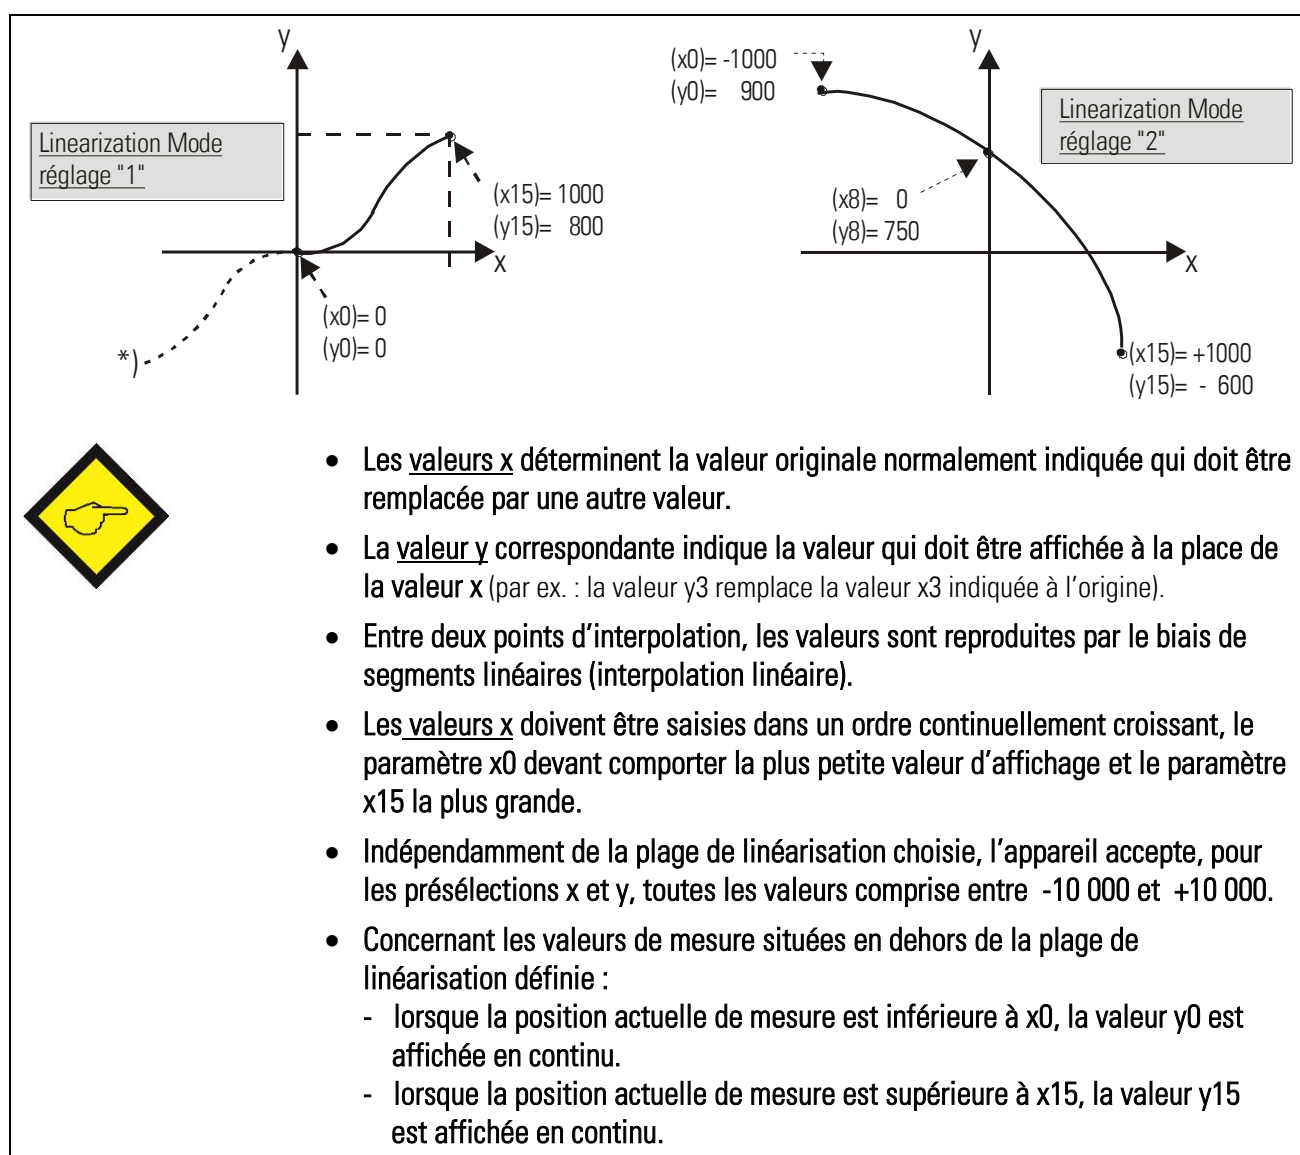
Linearization Mode
réglage "1"

y

(x15)= 1000
(y15)= 800

x

(x0)= 0
(y0)= 0

*)

(x0)= -1000
(y0)= 900

y

Linearization Mode
réglage "2"

(x8)= 0
(y8)= 750

x

(x15)= +1000
(y15)= - 600

- Les valeurs x déterminent la valeur originale normalement indiquée qui doit être remplacée par une autre valeur.
- La valeur y correspondante indique la valeur qui doit être affichée à la place de la valeur x (par ex. : la valeur y3 remplace la valeur x3 indiquée à l'origine).
- Entre deux points d'interpolation, les valeurs sont reproduites par le biais de segments linéaires (interpolation linéaire).
- Les valeurs x doivent être saisies dans un ordre continuellement croissant, le paramètre x0 devant comporter la plus petite valeur d'affichage et le paramètre x15 la plus grande.
- Indépendamment de la plage de linéarisation choisie, l'appareil accepte, pour les présélections x et y, toutes les valeurs comprise entre -10 000 et +10 000.
- Concernant les valeurs de mesure situées en dehors de la plage de linéarisation définie :
  - lorsque la position actuelle de mesure est inférieure à x0, la valeur y0 est affichée en continu.
  - lorsque la position actuelle de mesure est supérieure à x15, la valeur y15 est affichée en continu.